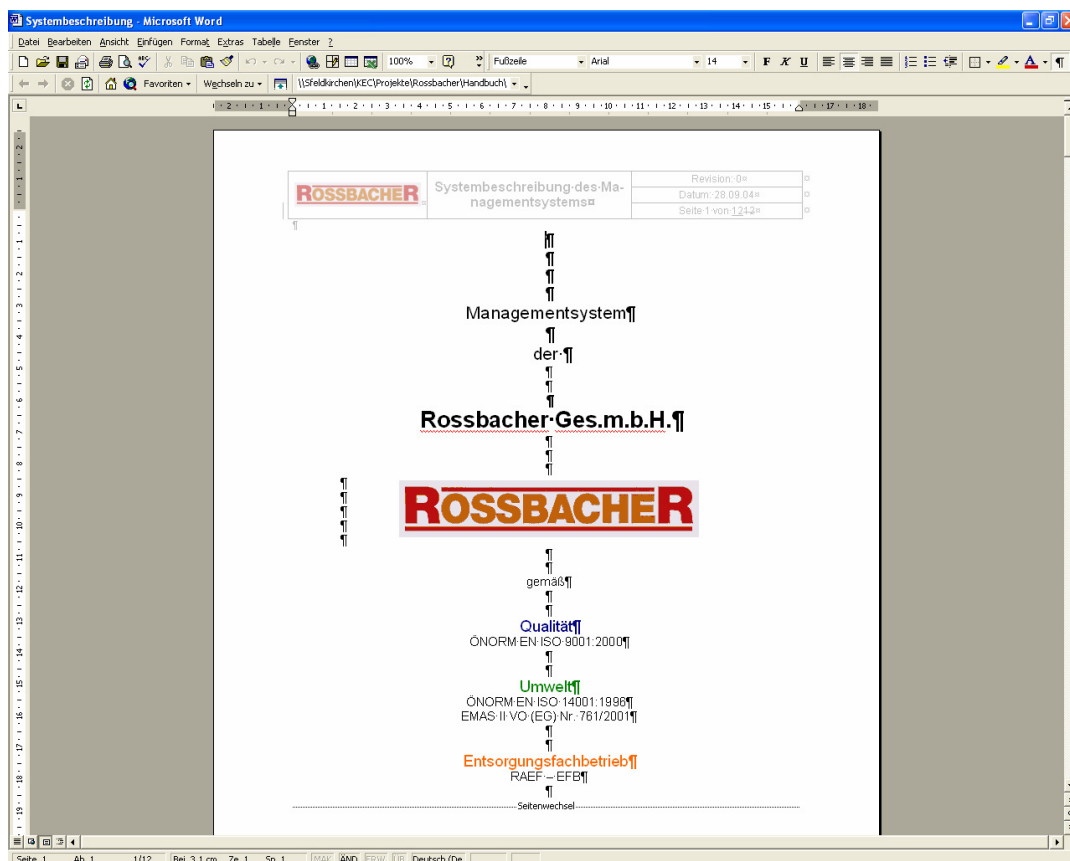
Systembeschreibung - Microsoft Word

Datei Bearbeiten Ansicht Einfügen Format Extras Tabelle Fenster ?

100% Fußzeile Arial 14 F K U

Favoriten Wechseln zu \\Sfeldkirchen\KEC\Projekte\Rossbacher\Handbuch\

| ROSSBACHER | Systembeschreibung des Managementsystems | Revision: 0 |
|---|---|---|
| | | Datum: 28.09.04 |
| | | Seite 1 von 12 |

Managementsystem

der

Rossbacher Ges.m.b.H.

ROSSBACHER

gemäß

Qualität
ÖNORM EN ISO 9001:2000

Umwelt
ÖNORM EN ISO 14001:1996
EMAS II VO (EG) Nr. 761/2001

Entsorgungsfachbetrieb
RAEF – EFB

Seitenwechsel

Seite 1 Ab 1 1/12 Bei 3,1 cm Ze 1 Sp 1 MAK ÄND ERW ÜB Deutsch (De